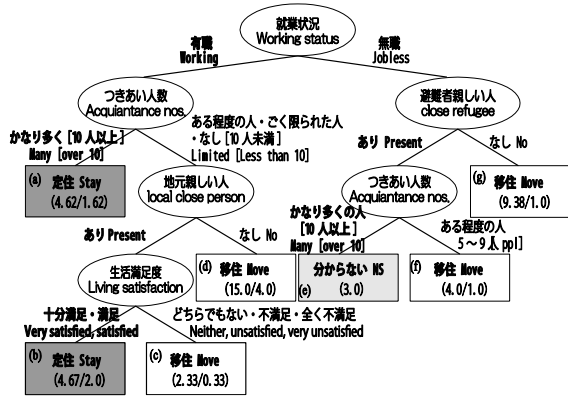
就業状況
Working status

有職
Working

無職
Jobless

つきあい人数
Acquiantance nos.

避難者親しい人
close refugee

かなり多く［10人以上］
Many［over 10］

ある程度の人・ごく限られた人・なし［10人未満］
Limited［Less than 10］

あり Present

なし No

(a) 定住 Stay
(4.62/1.62)

地元親しい人
local close person

(g) 移住 Move
(9.38/1.0)

つきあい人数
Acquiantance nos.

あり Present

なし No

かなり多くの人［10人以上］
Many［over 10］

ある程度の人
5～9人 ppl］

生活満足度
Living satisfaction

(d) 移住 Move
(15.0/4.0)

(e) 分からない NS
(3.0)

(f) 移住 Move
(4.0/1.0)

十分満足・満足
Very satisfied, satisfied

どちらでもない・不満足・全く不満足
Neither, unsatisfied, very unsatisfied

(b) 定住 Stay
(4.67/2.0)

(c) 移住 Move
(2.33/0.33)